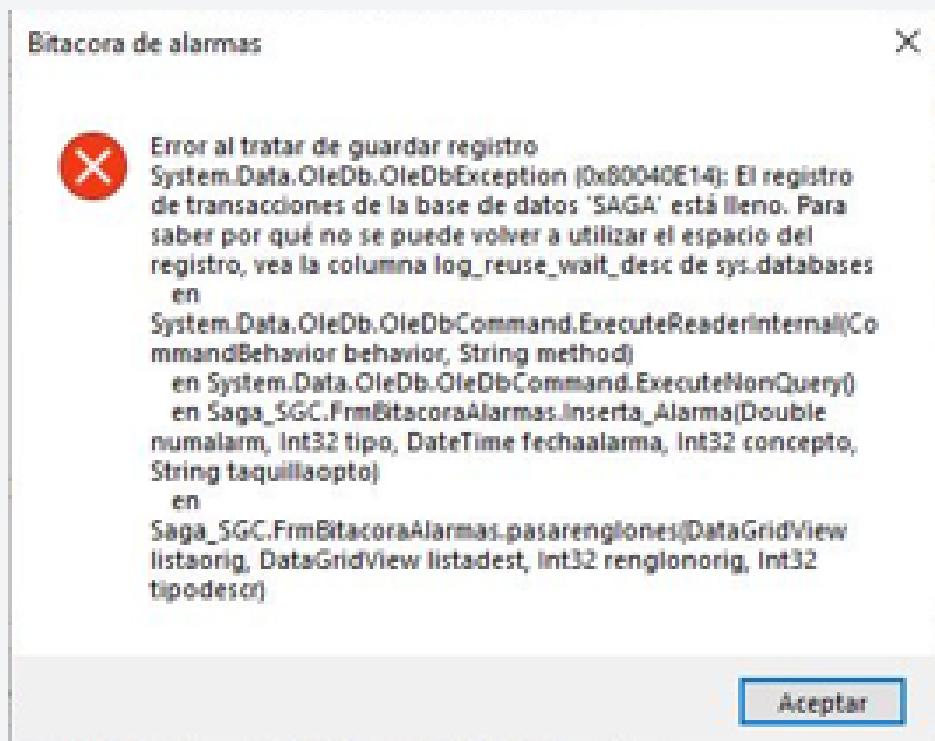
Bitacora de alarmas

Error al tratar de guardar registro
System.Data.OleDb.OleDbException (0x80040E14): El registro de transacciones de la base de datos 'SAGA' está lleno. Para saber por qué no se puede volver a utilizar el espacio del registro, vea la columna log_reuse_wait_desc de sys.databases
en
System.Data.OleDb.OleDbCommand.ExecuteReaderInternal(CommandBehavior behavior, String method)
en System.Data.OleDb.OleDbCommand.ExecuteNonQuery()
en Saga_SGC.FrmBitacoraAlarmas.Inserta_Alarma(Double numalarm, Int32 tipo, DateTime fechaalarma, Int32 concepto, String taquillaopto)
en
Saga_SGC.FrmBitacoraAlarmas.pasarenglones(DataGridView listaorig, DataGridView listadest, Int32 renglonorig, Int32 tipodescr)

Aceptar